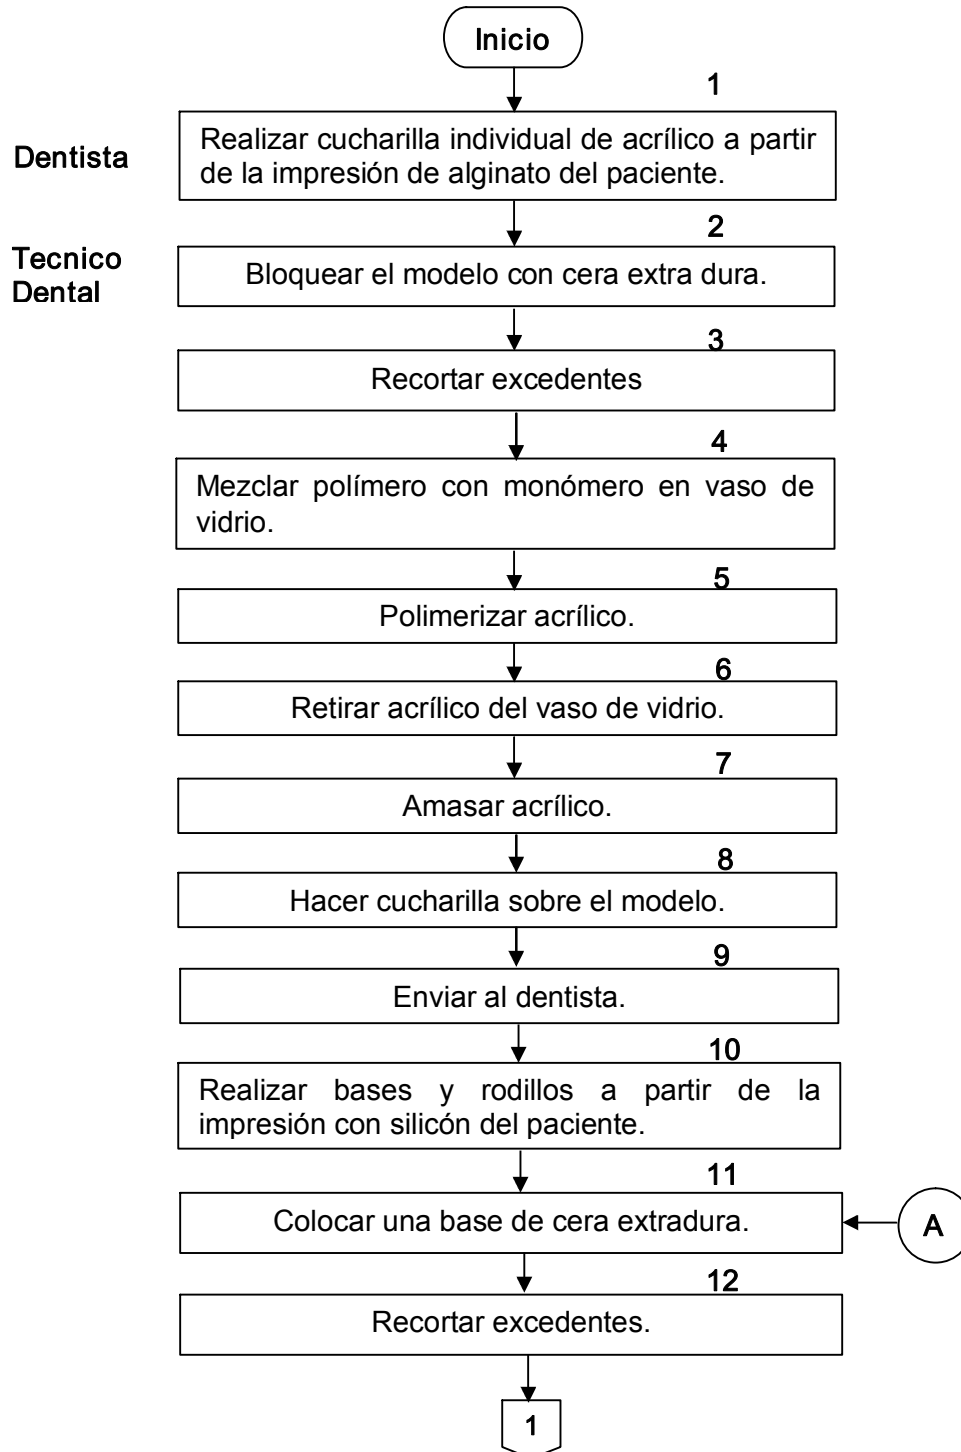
Inicio

Dentista

1
Realizar cucharilla individual de acrílico a partir de la impresión de alginato del paciente.

Tecnico Dental

2
Bloquear el modelo con cera extra dura.

3
Recortar excedentes

4
Mezclar polímero con monómero en vaso de vidrio.

5
Polimerizar acrílico.

6
Retirar acrílico del vaso de vidrio.

7
Amasar acrílico.

8
Hacer cucharilla sobre el modelo.

9
Enviar al dentista.

10
Realizar bases y rodillos a partir de la impresión con silicón del paciente.

11
Colocar una base de cera extradura.

A

12
Recortar excedentes.

1